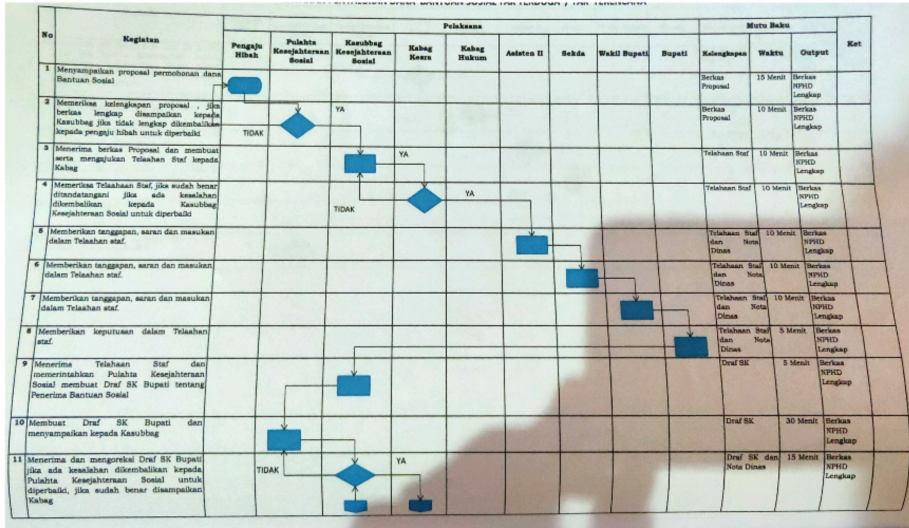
| No | Kegiatan | Pengaju Hibah | Pulahta Kesejahteraan Sosial | Kasubbag Kesejahteraan Sosial | Kabag Kesra | Kabag Hukum | Asisten II | Sekda | Wakil Bupati | Bupati | Kelengkapan | Waktu | Output | Ket |
|---|---|---|---|---|---|---|---|---|---|---|---|---|---|---|
| 1 | Menyampaikan proposal permohonan dana Bantuan Sosial | | | | | | | | | | Berkas Proposal | 15 Menit | Berkas NPHD Lengkap | |
| 2 | Memeriksa kelengkapan proposal, jika berkas lengkap disampaikan kepada Kasubbag jika tidak lengkap dikembalikan kepada pengaju hibah untuk diperbaiki | TIDAK | | YA | | | | | | | Berkas Proposal | 10 Menit | Berkas NPHD Lengkap | |
| 3 | Menerima berkas Proposal dan membuat serta mengajukan Telaahan Staf kepada Kabag | | | | YA | | | | | | Telaahan Staf | 10 Menit | Berkas NPHD Lengkap | |
| 4 | Memeriksa Telaahan Staf, jika sudah benar ditandatangani jika ada kesalahan dikembalikan kepada Kasubbag Kesejahteraan Sosial untuk diperbaiki | | | TIDAK | | YA | | | | | Telaahan Staf | 10 Menit | Berkas NPHD Lengkap | |
| 5 | Memberikan tanggapan, saran dan masukan dalam Telaahan staf. | | | | | | | | | | Telaahan Staf dan Nota Dinas | 10 Menit | Berkas NPHD Lengkap | |
| 6 | Memberikan tanggapan, saran dan masukan dalam Telaahan staf. | | | | | | | | | | Telaahan Staf dan Nota Dinas | 10 Menit | Berkas NPHD Lengkap | |
| 7 | Memberikan tanggapan, saran dan masukan dalam Telaahan staf. | | | | | | | | | | Telaahan Staf dan Nota Dinas | 10 Menit | Berkas NPHD Lengkap | |
| 8 | Memberikan keputusan dalam Telaahan staf. | | | | | | | | | | Telaahan Staf dan Nota Dinas | 5 Menit | Berkas NPHD Lengkap | |
| 9 | Menerima Telaahan Staf dan memerintahkan Pulahta Kesejahteraan Sosial membuat Draf SK Bupati tentang Penerima Bantuan Sosial | | | | | | | | | | Draf SK | 5 Menit | Berkas NPHD Lengkap | |
| 10 | Membuat Draf SK Bupati dan menyampaikan kepada Kasubbag | | | | | | | | | | Draf SK | 30 Menit | Berkas NPHD Lengkap | |
| 11 | Menerima dan mengoreksi Draf SK Bupati jika ada kesalahan dikembalikan kepada Pulahta Kesejahteraan Sosial untuk diperbaiki, jika sudah benar disampaikan Kabag | TIDAK | | YA | | | | | | | Draf SK dan Nota Dinas | 15 Menit | Berkas NPHD Lengkap | |